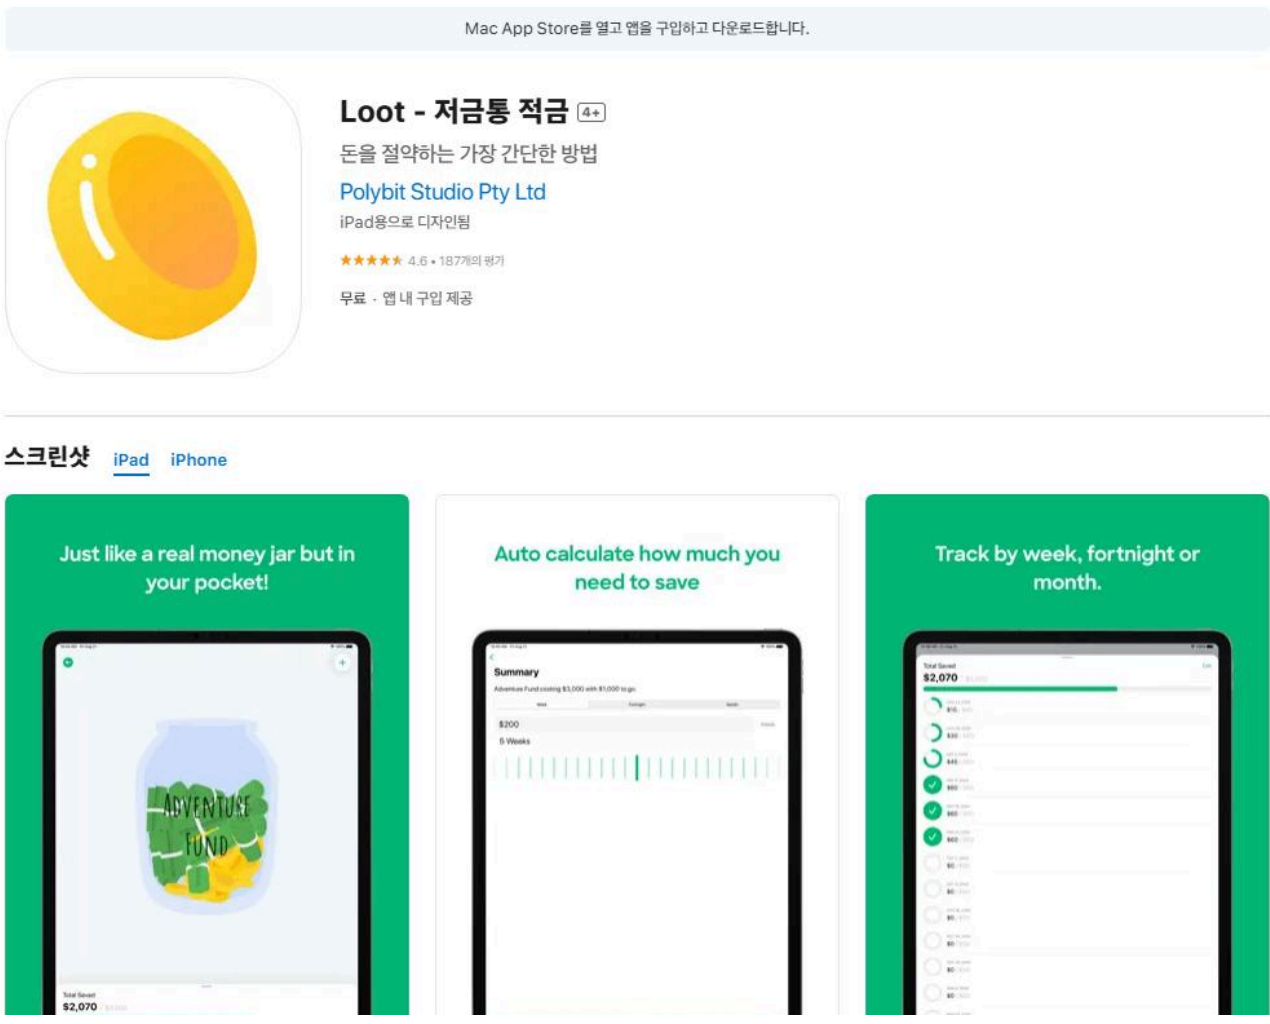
Mac App Store를 열고 앱을 구입하고 다운로드합니다.

Loot - 저금통 적금 4+

돈을 절약하는 가장 간단한 방법

Polybit Studio Pty Ltd

iPad용으로 디자인됨

★★★★★ 4.6 • 187개의 평가

무료 · 앱 내 구입 제공

스크린샷 iPad iPhone

Just like a real money jar but in your pocket!

ADVENTURE FUND

Total Saved
$2,070

Auto calculate how much you need to save

Summary

Adventure Fund costing $3,000 with $1,000 to go

$200

5 Weeks

Track by week, fortnight or month.

Total Saved
$2,070